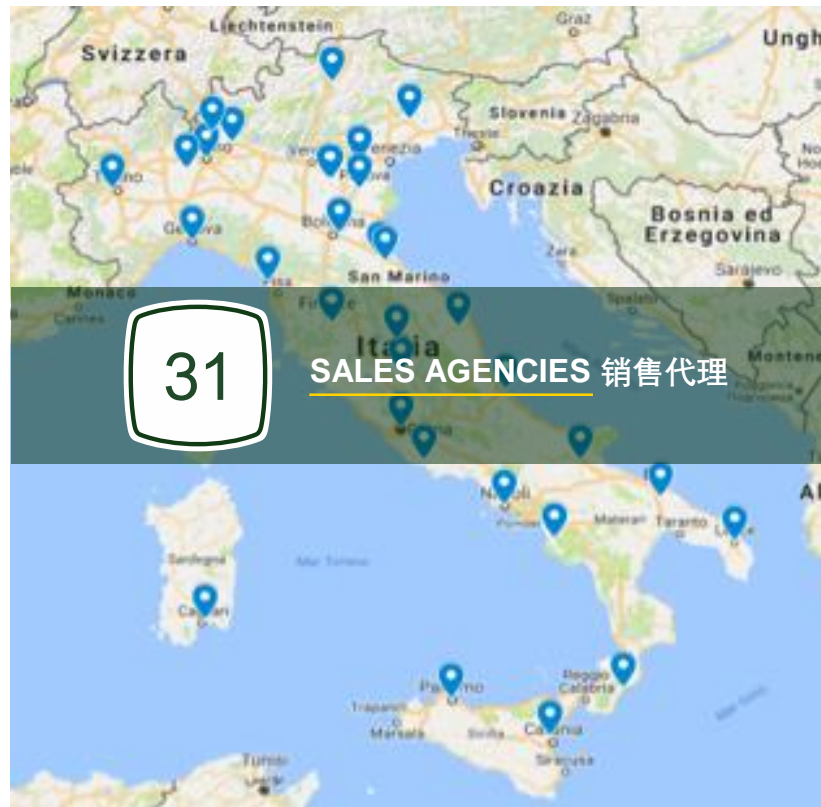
Liechtenstein
Graz
Ungh
Svizzera
Slovenia
Zagabria
Trieste
Venezia
Croazia
Torino
Genova
Bologna
Bosnia ed Erzegovina
Zara
Sarajevo
Pisa
San Marino
Monaco
Cannes
Firenze
Spalato
Italia
Monte
31
SALES AGENCIES 销售代理
Roma
Napoli
Matera
Taranto
Lecce
Sardegna
Mar Tirreno
Cagliari
Palermo
Reggio Calabria
Trapani
Marsala
Catania
Siracusa
Tunisi